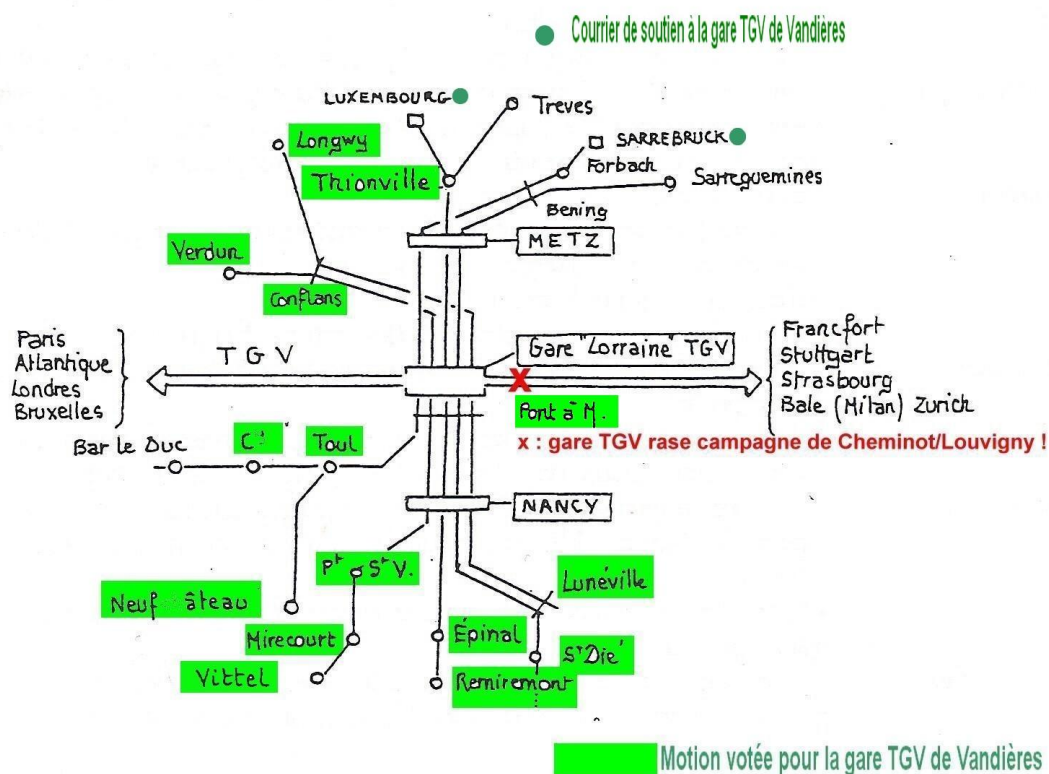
Courrier de soutien à la gare TGV de Vandières

LUXEMBOURG
Treves
SARREBRUCK
Forbach
Sarreguemines
Longwy
Thionville
Bening
METZ
Verdun
Conflans

Paris
Atlantique
Londres
Bruxelles

TGV

Gare "Lorraine" TGV

Francfort
Stuttgart
Strasbourg
Bale (Milan) Zurich

X
Pont à M.
x : gare TGV rase campagne de Cheminot/Louvigny !

Bar le Duc
C^t
Toul
NANCY
P^t S^t V.
Lunéville
Neuf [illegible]âteau
Mirecourt
Epinal
S^t Dié
Vittel
Remiremont

Motion votée pour la gare TGV de Vandières